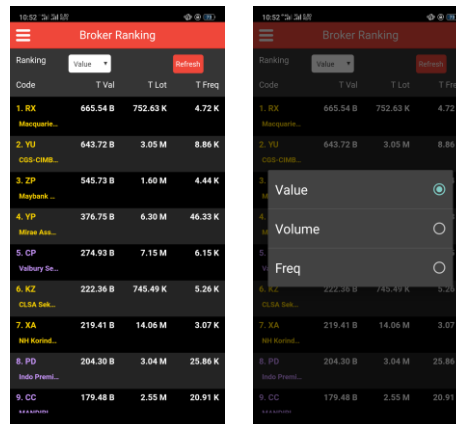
10:52

Broker Ranking

Ranking Value Refresh

| Code | T Val | T Lot | T Freq |
|---|---|---|---|
| 1. RX Macquarie... | 665.54 B | 752.63 K | 4.72 K |
| 2. YU CGS-CIMB... | 643.72 B | 3.05 M | 8.86 K |
| 3. ZP Maybank ... | 545.73 B | 1.60 M | 4.44 K |
| 4. YP Mirae Ass... | 376.75 B | 6.30 M | 46.33 K |
| 5. CP Valbury Se... | 274.93 B | 7.15 M | 6.15 K |
| 6. KZ CLSA Sek... | 222.36 B | 745.49 K | 5.26 K |
| 7. XA NH Korind... | 219.41 B | 14.06 M | 3.07 K |
| 8. PD Indo Premi... | 204.30 B | 3.04 M | 25.86 K |
| 9. CC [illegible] | 179.48 B | 2.55 M | 20.91 K |

10:52

Broker Ranking

Ranking Value Refresh

| Code | T Val | T Lot | T Freq |
|---|---|---|---|
| 1. RX Macquarie... | 665.54 B | 752.63 K | 4.72 K |
| 2. YU CGS-CIMB... | 643.72 B | 3.05 M | 8.86 K |
| 6. KZ CLSA Sek... | 222.36 B | 745.49 K | 5.26 K |
| 7. XA NH Korind... | 219.41 B | 14.06 M | 3.07 K |
| 8. PD Indo Premi... | 204.30 B | 3.04 M | 25.86 K |
| 9. CC | 179.48 B | 2.55 M | 20.91 |

Value
Volume
Freq